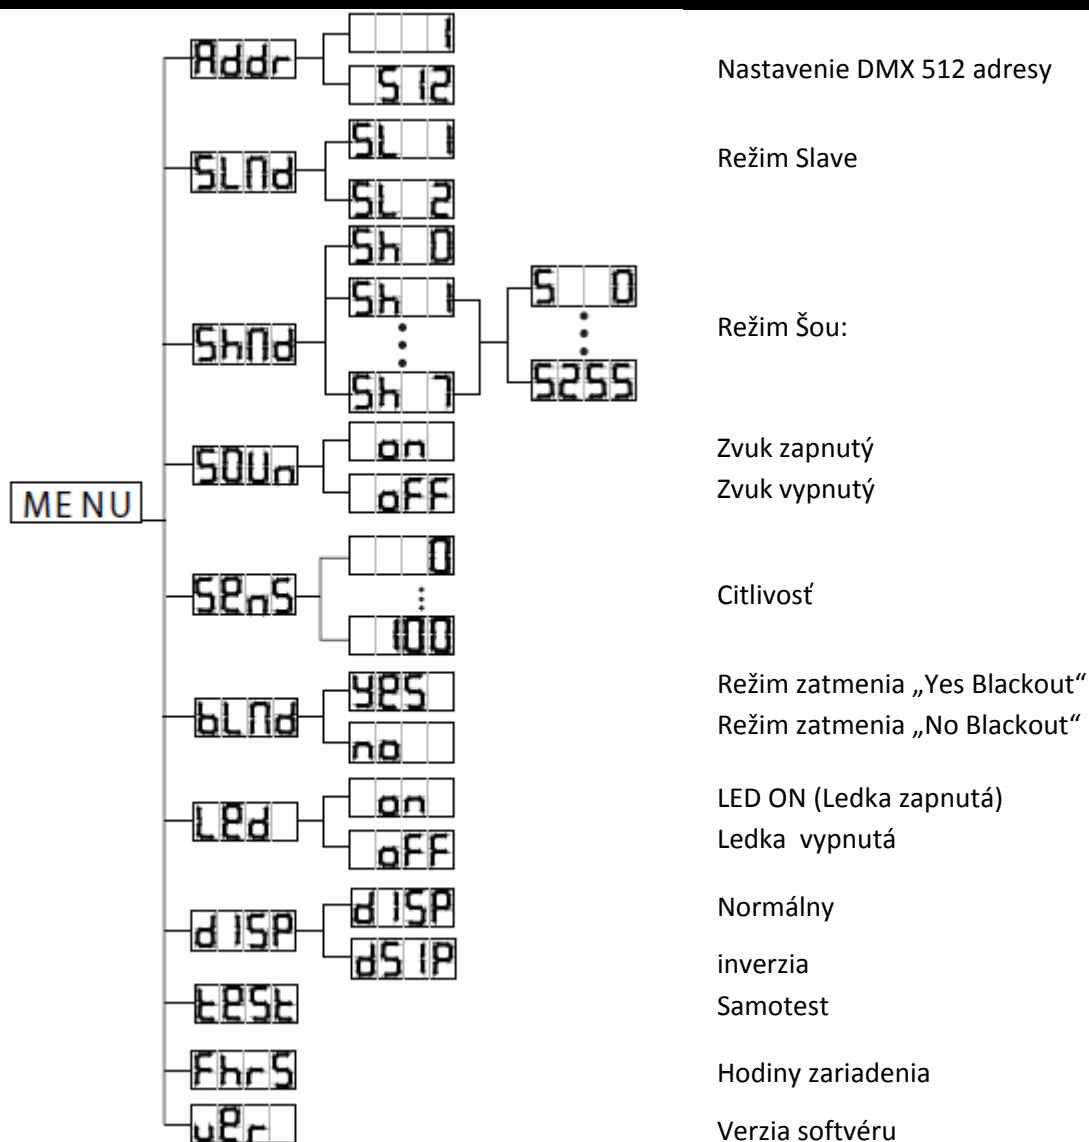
MENU

Addr
1
512

SLMd
SL 1
SL 2

ShMd
Sh 0
Sh 1
Sh 7
S 0
S255

SOUn
on
oFF

SEnS
0
100

bLMd
YES
no

LEd
on
oFF

dISP
dISP
dSIP

tESt

FhrS

uEr

Nastavenie DMX 512 adresy

Režim Slave

Režim Šou:

Zvuk zapnutý
Zvuk vypnutý

Citlivosť

Režim zatmenia „Yes Blackout“
Režim zatmenia „No Blackout“

LED ON (Ledka zapnutá)
Ledka vypnutá

Normálny

inverzia
Samotest

Hodiny zariadenia

Verzia softvéru